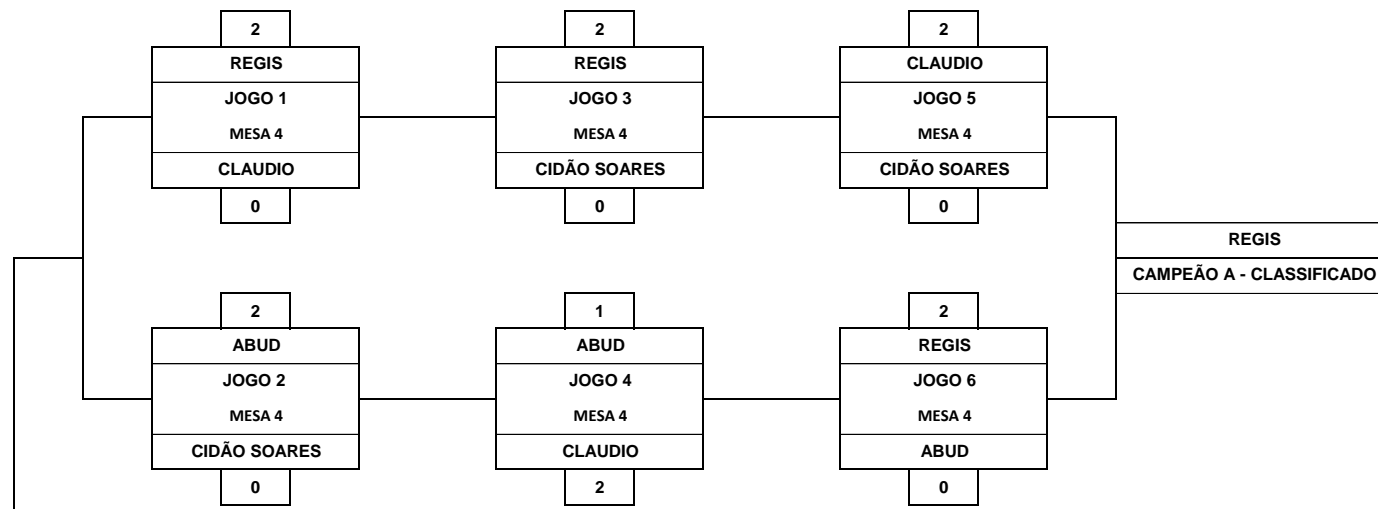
2
REGIS
JOGO 1
MESA 4
CLAUDIO
0

2
REGIS
JOGO 3
MESA 4
CIDÃO SOARES
0

2
CLAUDIO
JOGO 5
MESA 4
CIDÃO SOARES
0

REGIS
CAMPEÃO A - CLASSIFICADO

2
ABUD
JOGO 2
MESA 4
CIDÃO SOARES
0

1
ABUD
JOGO 4
MESA 4
CLAUDIO
2

2
REGIS
JOGO 6
MESA 4
ABUD
0